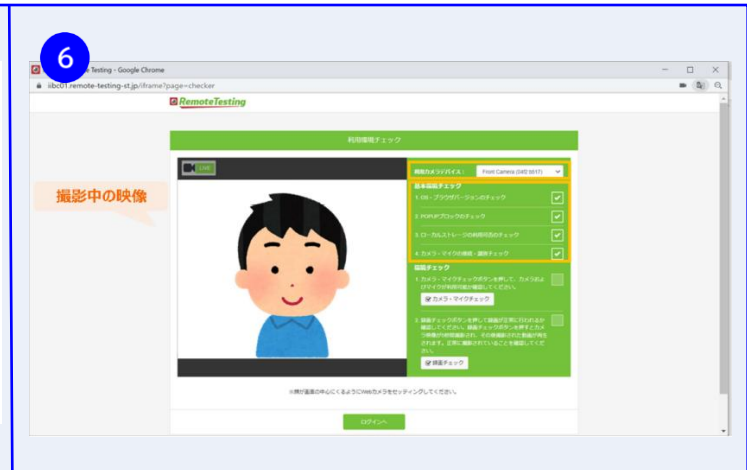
6

Testing - Google Chrome

iibc01.remote-testing-st.jp/iframe?page=checker

RemoteTesting

利用環境チェック

LIVE

撮影中の映像

利用カメラデバイス： Front Camera (04f2:b617)

基本環境チェック

1. OS・ブラウザバージョンのチェック

2. POPUPブロックのチェック

3. ローカルストレージの利用可否のチェック

4. カメラ・マイクの接続・認可チェック

環境チェック

1. カメラ・マイクチェックボタンを押して、カメラおよびマイクが利用可能か確認してください。

カメラ・マイクチェック

2. 録画チェックボタンを押して録画が正常に行われるか確認してください。録画チェックボタンを押すとカメラ映像が5秒間録画され、その後録画された動画が再生されます。正常に撮影されていることを確認してください。

録画チェック

※顔が画面の中心にくるようにWebカメラをセッティングしてください。

ログインへ